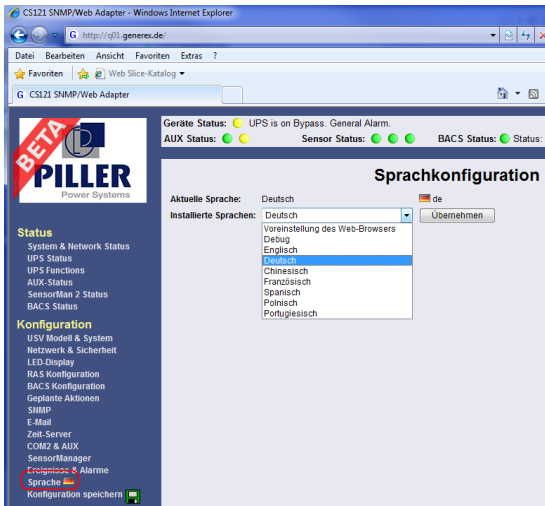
CS121 SNMP/Web Adapter - Windows Internet Explorer

http://q01.generex.de/

Datei Bearbeiten Ansicht Favoriten Extras ?

Favoriten Web Slice-Katalog

CS121 SNMP/Web Adapter

BETA

PILLER
Power Systems

Geräte Status: UPS is on Bypass. General Alarm.
AUX Status: Sensor Status: BACS Status: Status:

Status
System & Network Status
UPS Status
UPS Functions
AUX-Status
SensorMan 2 Status
BACS Status

Konfiguration
USV Modell & System
Netzwerk & Sicherheit
LED-Display
RAS Konfiguration
BACS Konfiguration
Geplante Aktionen
SNMP
E-Mail
Zeit-Server
COM2 & AUX
SensorManager
Ereignisse & Alarme
Sprache
Konfiguration speichern

Sprachkonfiguration

Aktuelle Sprache: Deutsch de
Installierte Sprachen: Deutsch Übernehmen

Voreinstellung des Web-Browsers
Debug
Englisch
Deutsch
Chinesisch
Französisch
Spanisch
Polnisch
Portugiesisch